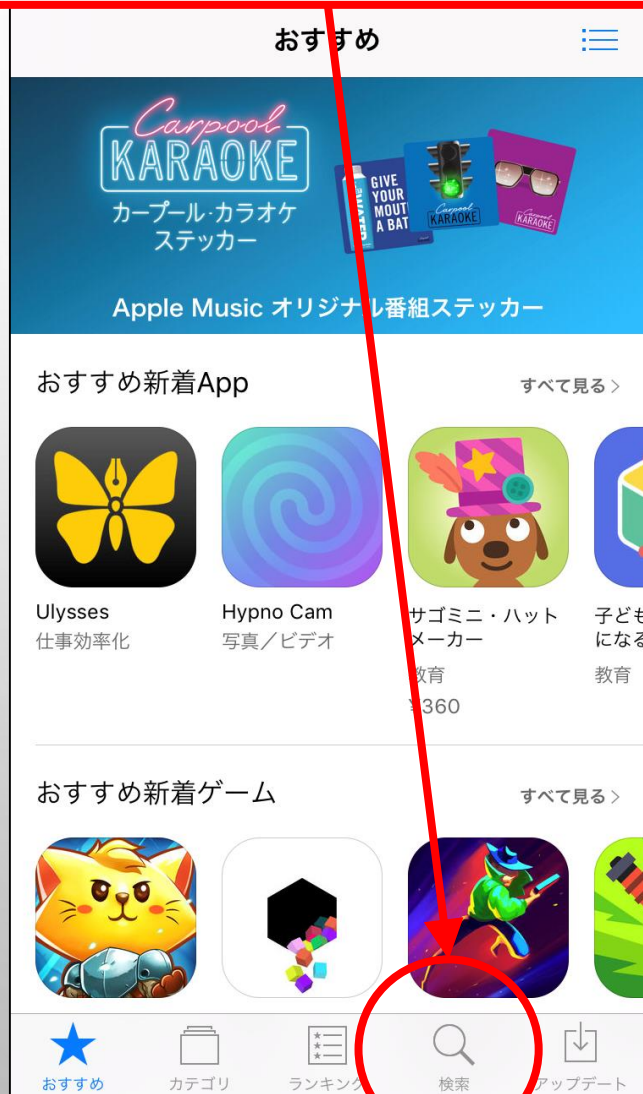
おすすめ

Carpool KARAOKE
カープール・カラオケ ステッカー

GIVE YOUR MOUT A BAT

Carpool KARAOKE

Carpool KARAOKE

Apple Music オリジナル番組ステッカー

おすすめ新着App
すべて見る >

Ulysses
仕事効率化

Hypno Cam
写真／ビデオ

サゴミニ・ハット メーカー
教育
¥360

子ども になる
教育

おすすめ新着ゲーム
すべて見る >

おすすめ
カテゴリ
ランキング
検索
アップデート